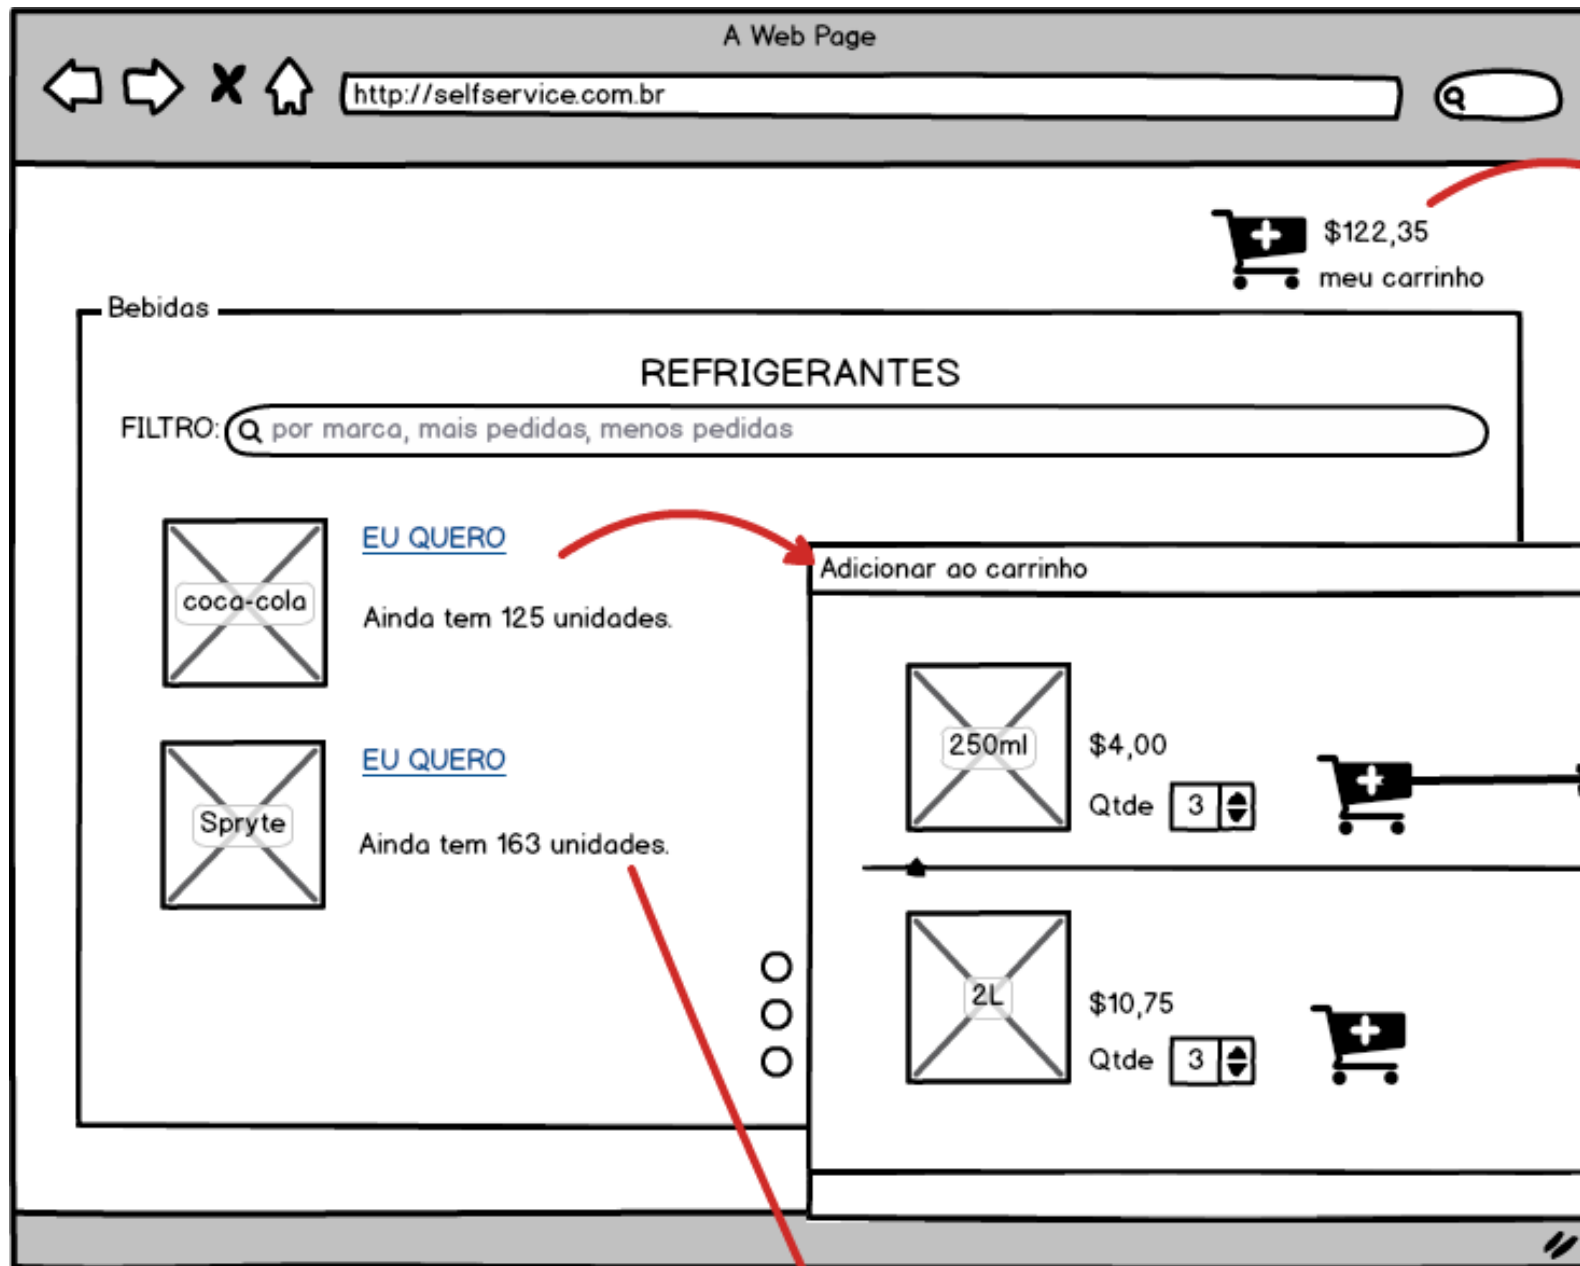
A Web Page

http://selfservice.com.br

$122,35
meu carrinho

Bebidas

REFRIGERANTES

FILTRO: por marca, mais pedidas, menos pedidas

coca-cola

EU QUERO

Ainda tem 125 unidades.

Spryte

EU QUERO

Ainda tem 163 unidades.

Adicionar ao carrinho

250ml

$4,00

Qtde 3

2L

$10,75

Qtde 3